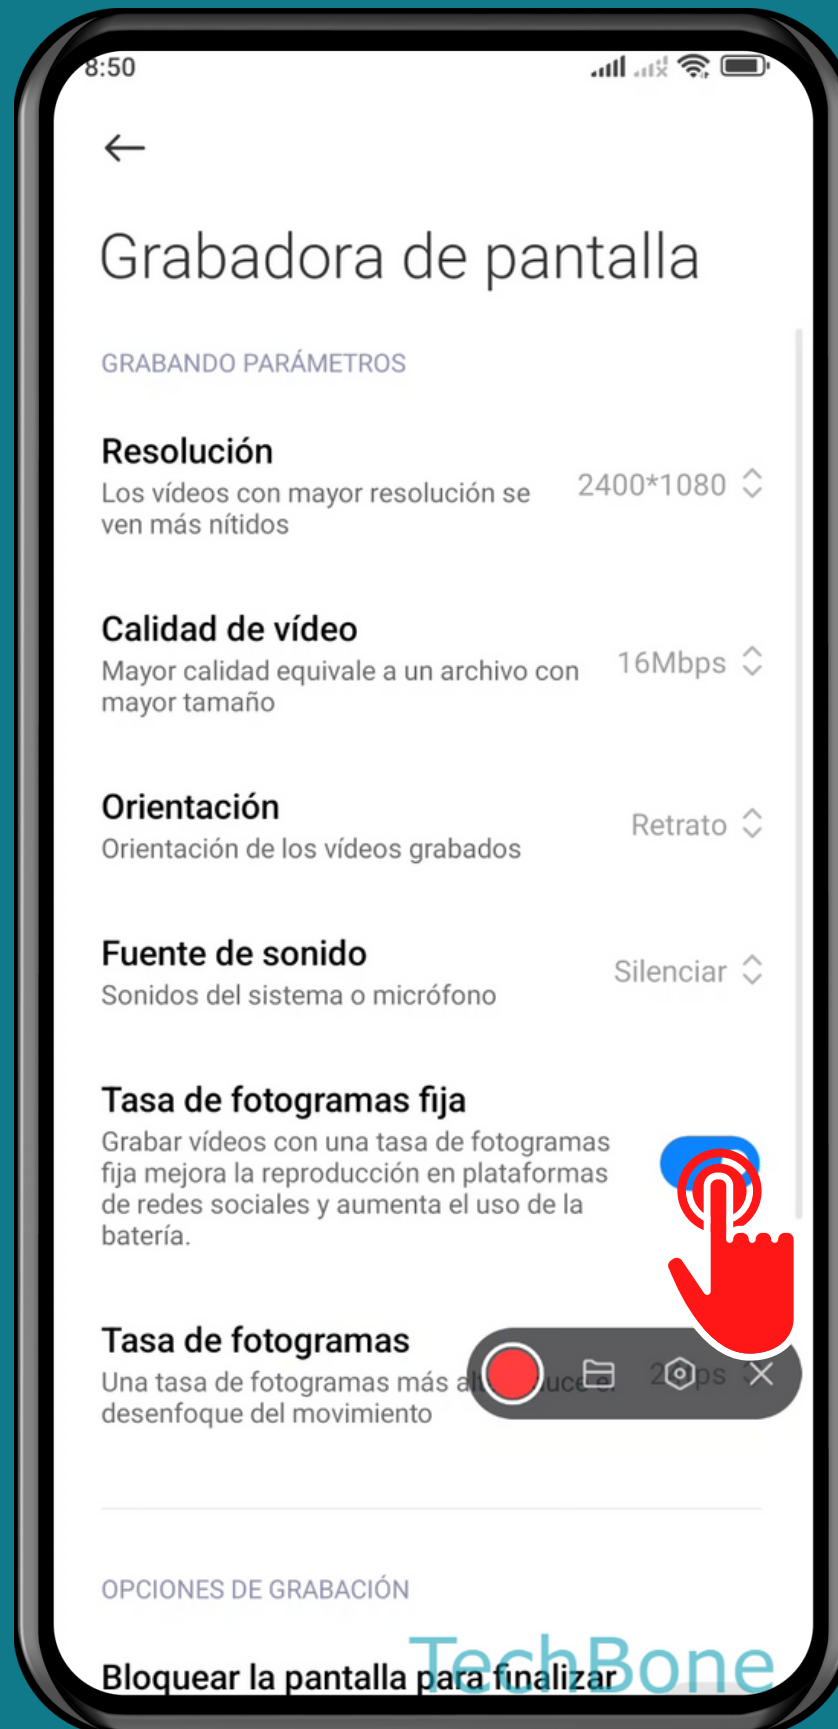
8:50

Grabadora de pantalla

GRABANDO PARÁMETROS

Resolución
Los vídeos con mayor resolución se ven más nítidos
2400*1080

Calidad de vídeo
Mayor calidad equivale a un archivo con mayor tamaño
16Mbps

Orientación
Orientación de los vídeos grabados
Retrato

Fuente de sonido
Sonidos del sistema o micrófono
Silenciar

Tasa de fotogramas fija
Grabar vídeos con una tasa de fotogramas fija mejora la reproducción en plataformas de redes sociales y aumenta el uso de la batería.

Tasa de fotogramas
Una tasa de fotogramas más a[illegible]uce el desenfoque del movimiento
2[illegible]ps

OPCIONES DE GRABACIÓN

Bloquear la pantalla para finalizar

TechBone